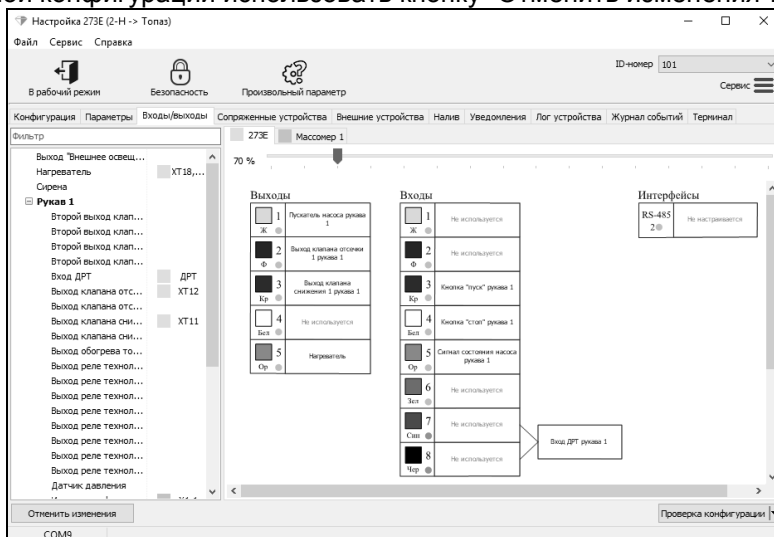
ой конфигурации использовать кнопку "Отменить изменения"

Настройка 273E (2-Н -> Топаз)

Файл Сервис Справка

В рабочий режим
Безопасность
Произвольный параметр
ID-номер 101
Сервис

Конфигурация | Параметры | Входы/выходы | Сопряженные устройства | Внешние устройства | Налив | Уведомления | Лог устройства | Журнал событий | Терминал

Фильтр

Выход "Внешнее освещ...
Нагреватель XT18,...
Сирена
Рукав 1
Второй выход клап...
Второй выход клап...
Второй выход клап...
Второй выход клап...
Вход ДРТ ДРТ
Выход клапана отс... XT12
Выход клапана отс...
Выход клапана сни... XT11
Выход клапана сни...
Выход обогрева то...
Выход реле технол...
Выход реле технол...
Выход реле технол...
Выход реле технол...
Выход реле технол...
Выход реле технол...
Выход реле технол...
Выход реле технол...
Датчик давления

273E | Массомер 1

70 %

Выходы
1 Ж Пускатель насоса рукава 1
2 Ф Выход клапана отсечки 1 рукава 1
3 Кр Выход клапана снижения 1 рукава 1
4 Бел Не используется
5 Ор Нагреватель

Входы
1 Ж Не используется
2 Ф Не используется
3 Кр Кнопка "пуск" рукава 1
4 Бел Кнопка "стоп" рукава 1
5 Ор Сигнал состояния насоса рукава 1
6 Зел Не используется
7 Син Не используется
8 Чер Не используется

Вход ДРТ рукава 1

Интерфейсы
RS-485 2 Не настраивается

Отменить изменения
Проверка конфигурации
COM9